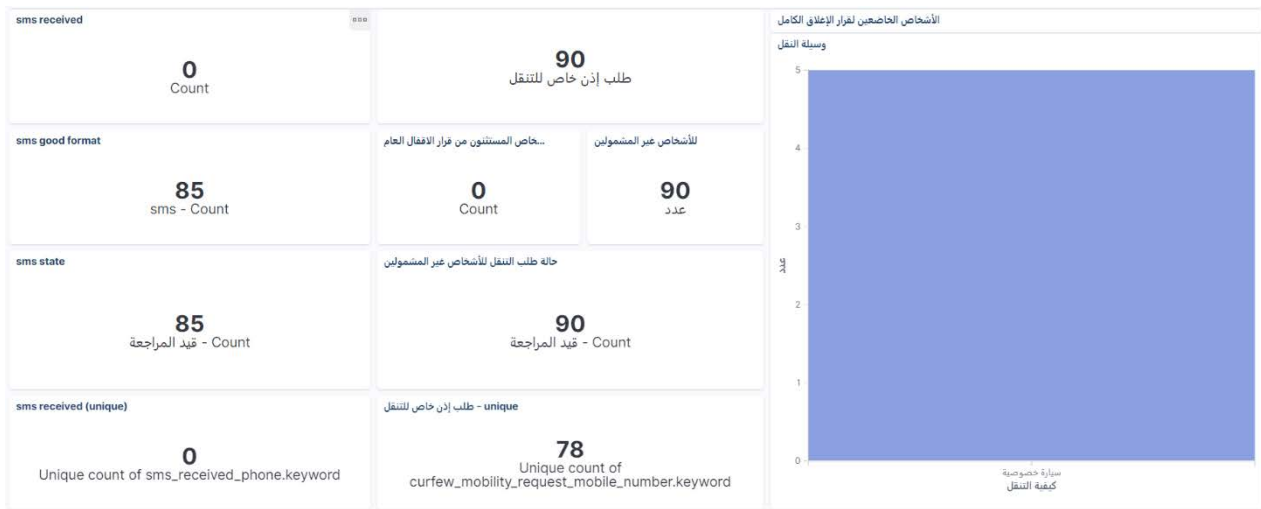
sms received

0
Count

90
طلب إذن خاص للتنقل

الأشخاص الخاضعين لقرار الإغلاق الكامل

وسيلة التنقل

sms good format

85
sms - Count

...خاص المستثنون من قرار الاقفال العام

0
Count

للأشخاص غير المشمولين

90
عدد

sms state

85
Count - قيد المراجعة

حالة طلب التنقل للأشخاص غير المشمولين

90
Count - قيد المراجعة

sms received (unique)

0
Unique count of sms_received_phone.keyword

unique - طلب إذن خاص للتنقل

78
Unique count of curfew_mobility_request_mobile_number.keyword

5
4
3
2
1
0
عدد

سيارة خصوصية
كيفية التنقل